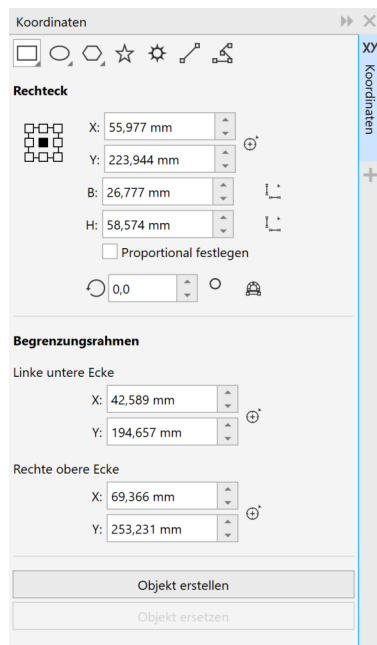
Koordinaten

Rechteck

X: 55,977 mm

Y: 223,944 mm

B: 26,777 mm

H: 58,574 mm

Proportional festlegen

0,0

Begrenzungsrahmen

Linke untere Ecke

X: 42,589 mm

Y: 194,657 mm

Rechte obere Ecke

X: 69,366 mm

Y: 253,231 mm

Objekt erstellen

Objekt ersetzen

XY

Koordinaten